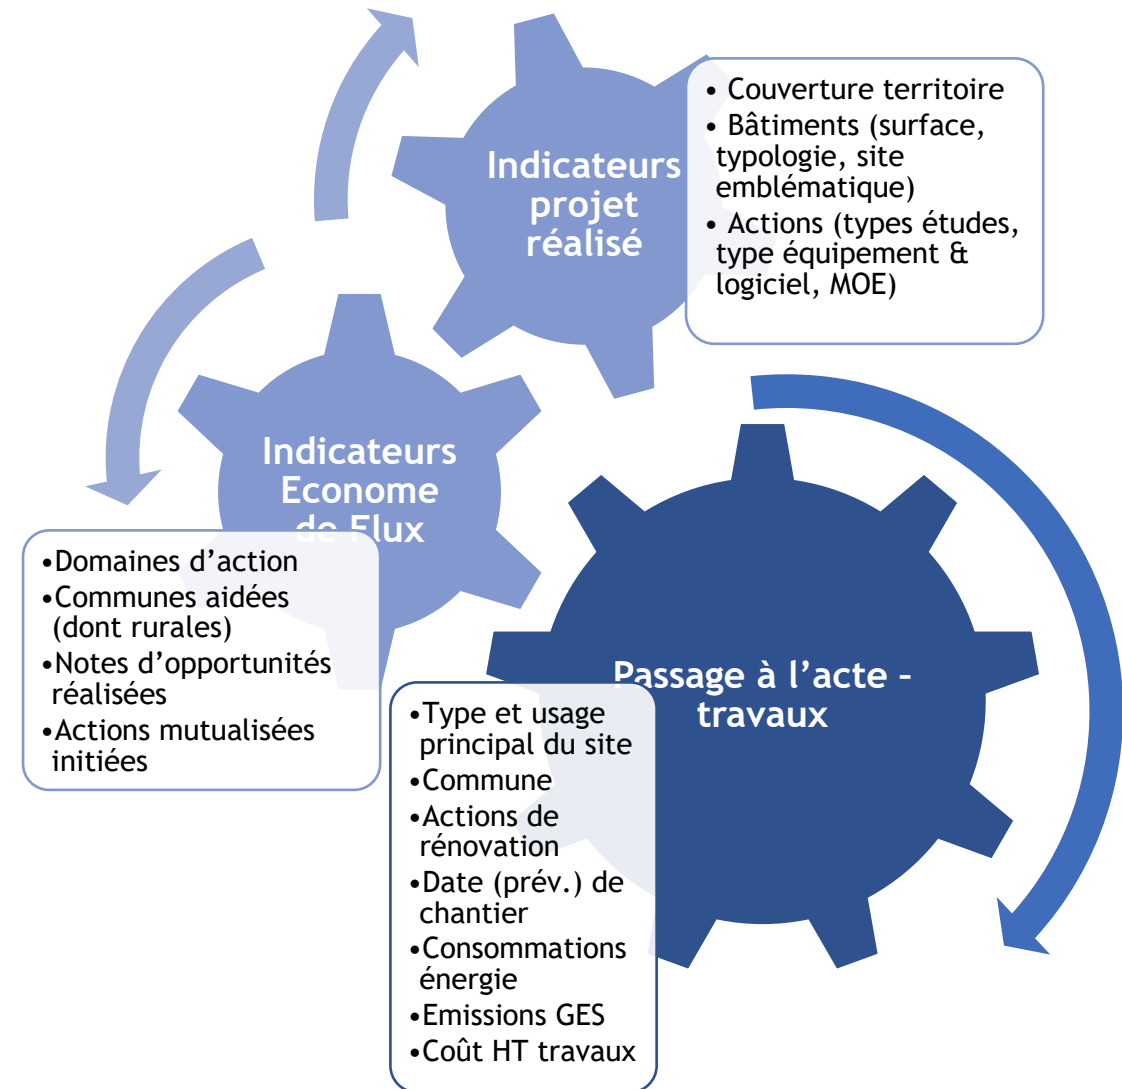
Indicateurs projet réalisé

• Couverture territoire
• Bâtiments (surface, typologie, site emblématique)
• Actions (types études, type équipement & logiciel, MOE)

Indicateurs Econome de Flux

•Domaines d'action
•Communes aidées (dont rurales)
•Notes d'opportunités réalisées
•Actions mutualisées initiées

Passage à l'acte – travaux

•Type et usage principal du site
•Commune
•Actions de rénovation
•Date (prév.) de chantier
•Consommations énergie
•Emissions GES
•Coût HT travaux